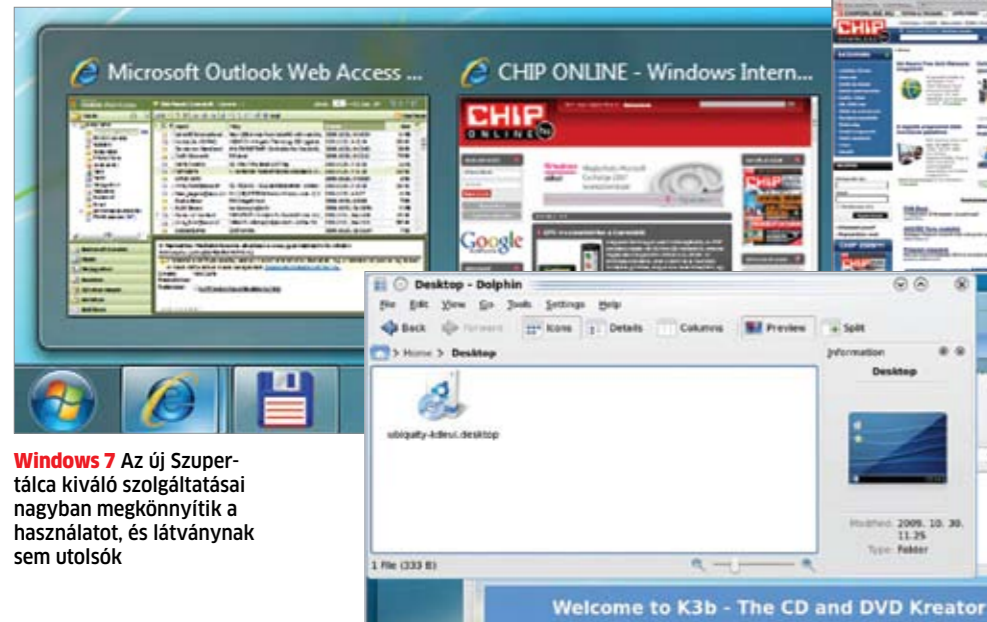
Microsoft Outlook Web Access ...

CHIP ONLINE - Windows Intern...

CHIP ONLINE

Google

Desktop - Dolphin

File Edit View Go Tools Settings Help

Back Forward Icons Details Columns Preview Split

Home > Desktop

Information

Desktop

ubiquity-kdeui.desktop

Modified: 2009. 10. 30. 11.35

Type: Folder

1 File (333 B)

Welcome to K3b - The CD and DVD Kreator

Windows 7 Az új Szupertálca kiváló szolgáltatásai nagyban megkönnyítik a használatot, és látványnak sem utolsók